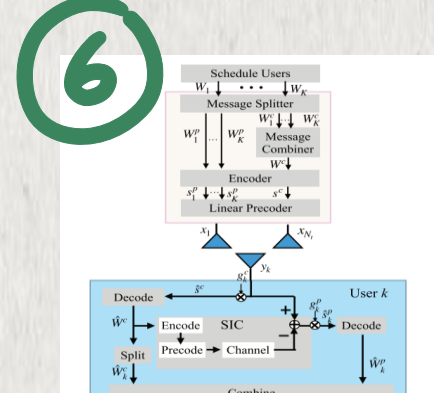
6

Schedule Users

$W_1$ ... $W_K$

Message Splitter

$W_1^p$ ... $W_K^p$

$W_1^c$ ... $W_K^c$

Message Combiner

$W^c$

Encoder

$s_1^p$ ... $s_K^p$ $s^c$

Linear Precoder

$x_1$ $x_{N_t}$

$y_k$

$g_k^c$

$\hat{s}^c$

Decode

User $k$

$\hat{W}^c$

Encode

SIC

Precode

Channel

Split

$\hat{W}_k^c$

$g_k^p$

$\hat{s}_k^p$

Decode

$\hat{W}_k^p$

Combine